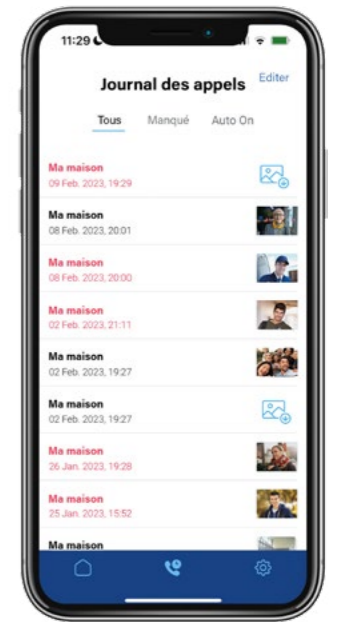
11:29

Journal des appels

Editer

Tous Manqué Auto On

Ma maison
09 Feb. 2023, 19:29

Ma maison
08 Feb. 2023, 20:01

Ma maison
08 Feb. 2023, 20:00

Ma maison
02 Feb. 2023, 21:11

Ma maison
02 Feb. 2023, 19:27

Ma maison
02 Feb. 2023, 19:27

Ma maison
26 Jan. 2023, 19:28

Ma maison
25 Jan. 2023, 15:52

Ma maison